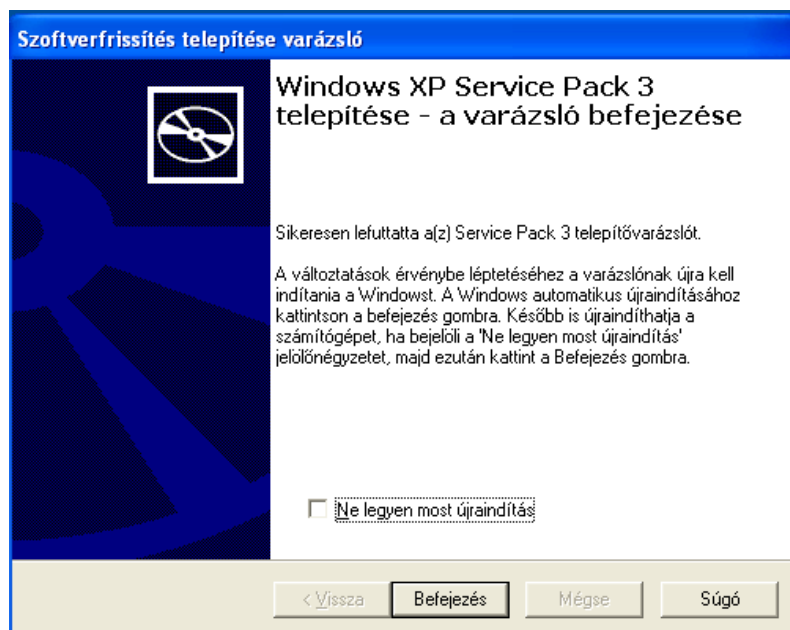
Szoftverfrissítés telepítése varázsló

Windows XP Service Pack 3 telepítése - a varázsló befejezése

Sikeresen lefuttatta a(z) Service Pack 3 telepítővarázslót.

A változtatások érvénybe léptetéséhez a varázslónak újra kell indítania a Windowst. A Windows automatikus újraindításához kattintson a befejezés gombra. Később is újraindíthatja a számítógépet, ha bejelöli a 'Ne legyen most újraindítás' jelölőnégyzetet, majd ezután kattint a Befejezés gombra.

Ne legyen most újraindítás

< Vissza | Befejezés | Mégse | Súgó